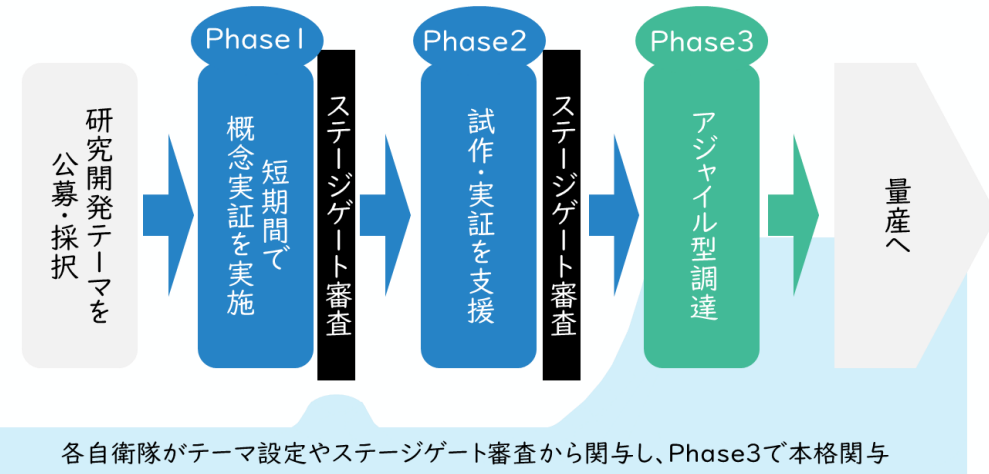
研究開発テーマを公募・採択

Phase1

短期間で概念実証を実施

ステージゲート審査

Phase2

試作・実証を支援

ステージゲート審査

Phase3

アジャイル型調達

量産へ

各自衛隊がテーマ設定やステージゲート審査から関与し、Phase3で本格関与